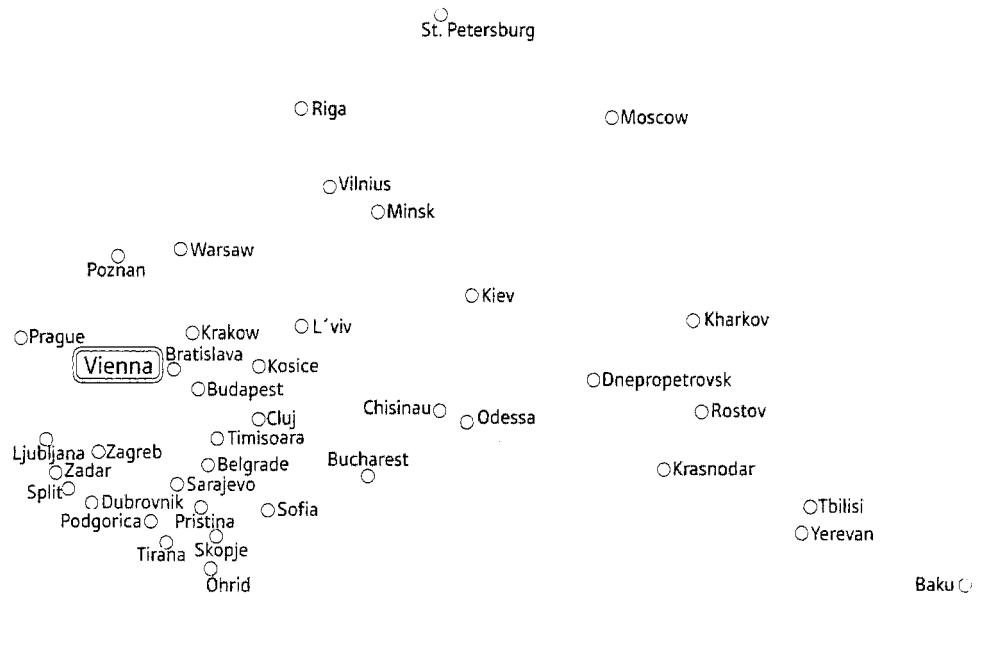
St. Petersburg

Riga

Moscow

Vilnius

Minsk

Warsaw

Poznan

Kiev

Prague

Krakow

L´viv

Kharkov

Vienna

Bratislava

Kosice

Budapest

Dnepropetrovsk

Cluj

Chisinau

Odessa

Rostov

Timisoara

Ljubljana

Zagreb

Zadar

Belgrade

Bucharest

Krasnodar

Split

Sarajevo

Dubrovnik

Sofia

Tbilisi

Podgorica

Pristina

Skopje

Yerevan

Tirana

Ohrid

Baku